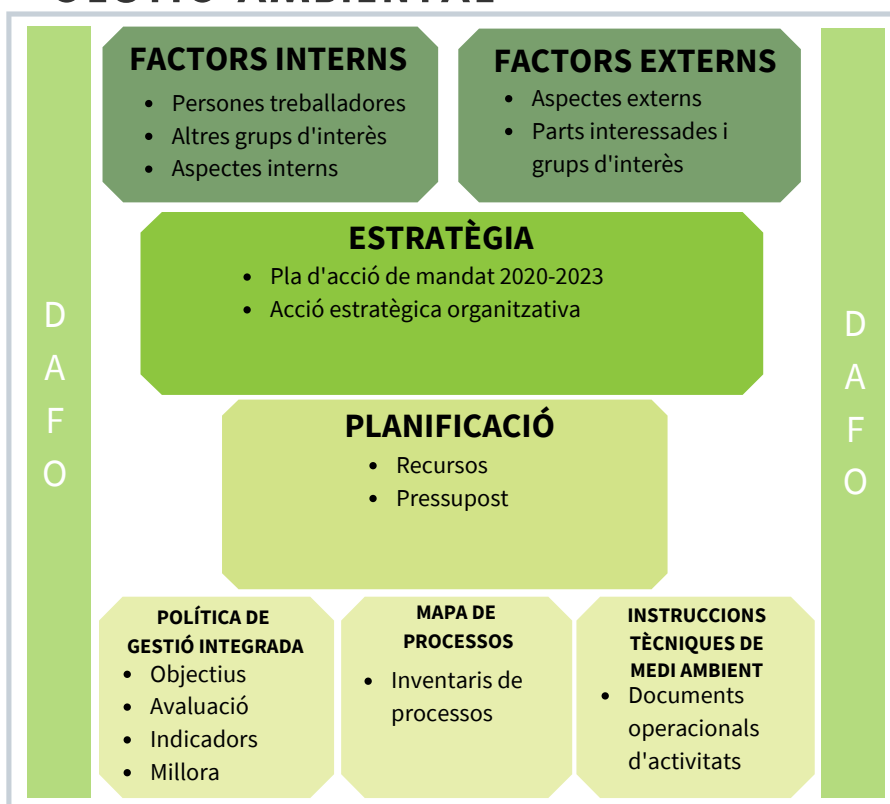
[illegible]

D
A
F
O

FACTORS INTERNS
- Persones treballadores
- Altres grups d'interès
- Aspectes interns

FACTORS EXTERNS
- Aspectes externs
- Parts interessades i grups d'interès

D
A
F
O

ESTRATÈGIA
- Pla d'acció de mandat 2020-2023
- Acció estratègica organitzativa

PLANIFICACIÓ
- Recursos
- Pressupost

POLÍTICA DE GESTIÓ INTEGRADA
- Objectius
- Avaluació
- Indicadors
- Millora

MAPA DE PROCESSOS
- Inventaris de processos

INSTRUCCIONS TÈCNIQUES DE MEDI AMBIENT
- Documents operacionals d'activitats